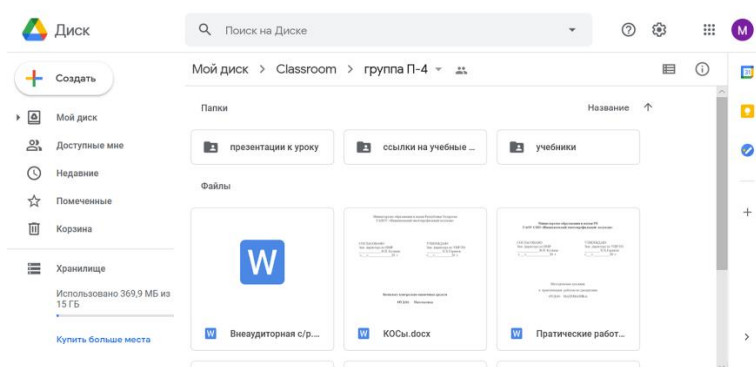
Диск
Поиск на Диске
M
Создать
Мой диск > Classroom > группа П-4
Мой диск
Доступные мне
Недавние
Помеченные
Корзина
Хранилище
Использовано 369,9 МБ из 15 ГБ
Купить больше места
Папки
Название
презентации к уроку
ссылки на учебные ...
учебники
Файлы
W
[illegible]
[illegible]
W Внеаудиторная с/р...
W КОСы.docx
W Пратические работ...